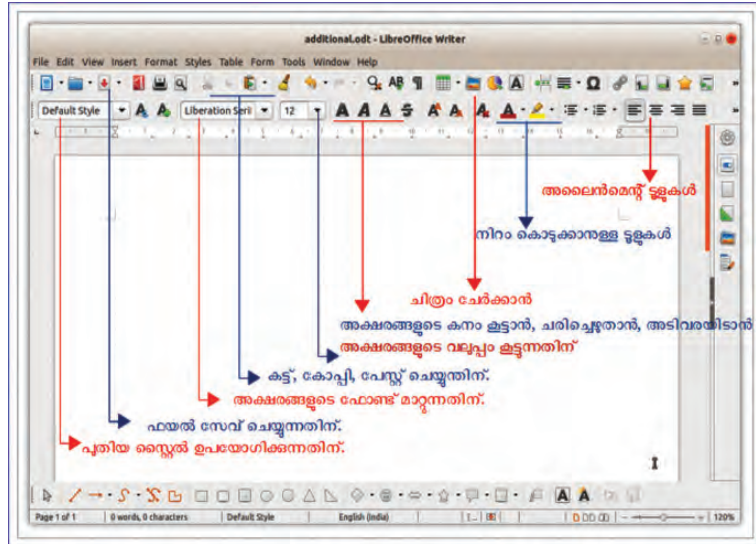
additional.odt - LibreOffice Writer

File Edit View Insert Format Styles Table Form Tools Window Help

Default Style

Liberation Serif

12

അലൈൻമെന്റ് ടൂളുകൾ

നിറം കൊടുക്കാനുള്ള ടൂളുകൾ

ചിത്രം ചേർക്കാൻ

അക്ഷരങ്ങളുടെ കനം കൂട്ടാൻ, ചരിച്ചെഴുതാൻ, അടിവരയിടാൻ

അക്ഷരങ്ങളുടെ വലുപ്പം കൂട്ടുന്നതിന്

കട്ട്, കോപ്പി, പേസ്റ്റ് ചെയ്യുന്നതിന്.

അക്ഷരങ്ങളുടെ ഫോണ്ട് മാറ്റുന്നതിന്.

ഫയൽ സേവ് ചെയ്യുന്നതിന്.

പുതിയ സ്റ്റൈൽ ഉപയോഗിക്കുന്നതിന്.

Page 1 of 1 | 0 words, 0 characters | Default Style | English (India) | 120%